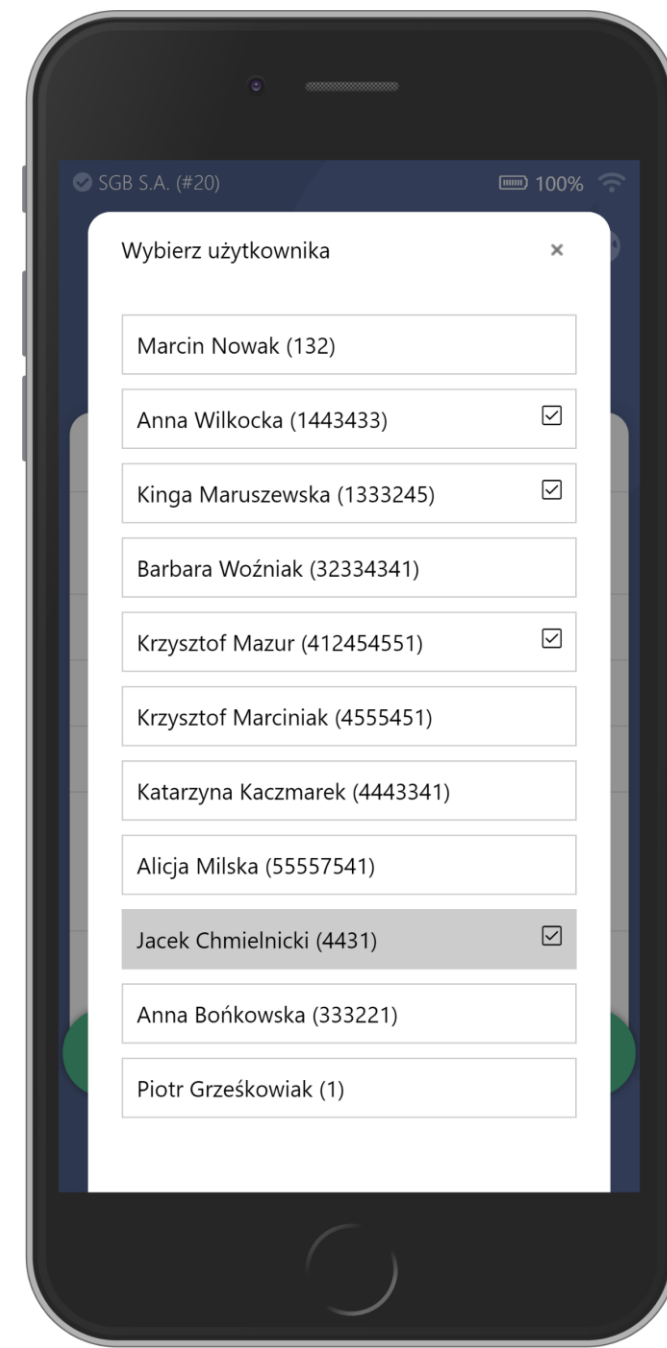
SGB S.A. (#20)

100%

Wybierz użytkownika

×

Marcin Nowak (132)

Anna Wilkocka (1443433) ☑

Kinga Maruszewska (1333245) ☑

Barbara Woźniak (32334341)

Krzysztof Mazur (412454551) ☑

Krzysztof Marciniak (4555451)

Katarzyna Kaczmarek (4443341)

Alicja Milska (55557541)

Jacek Chmielnicki (4431) ☑

Anna Bońkowska (333221)

Piotr Grześkowiak (1)